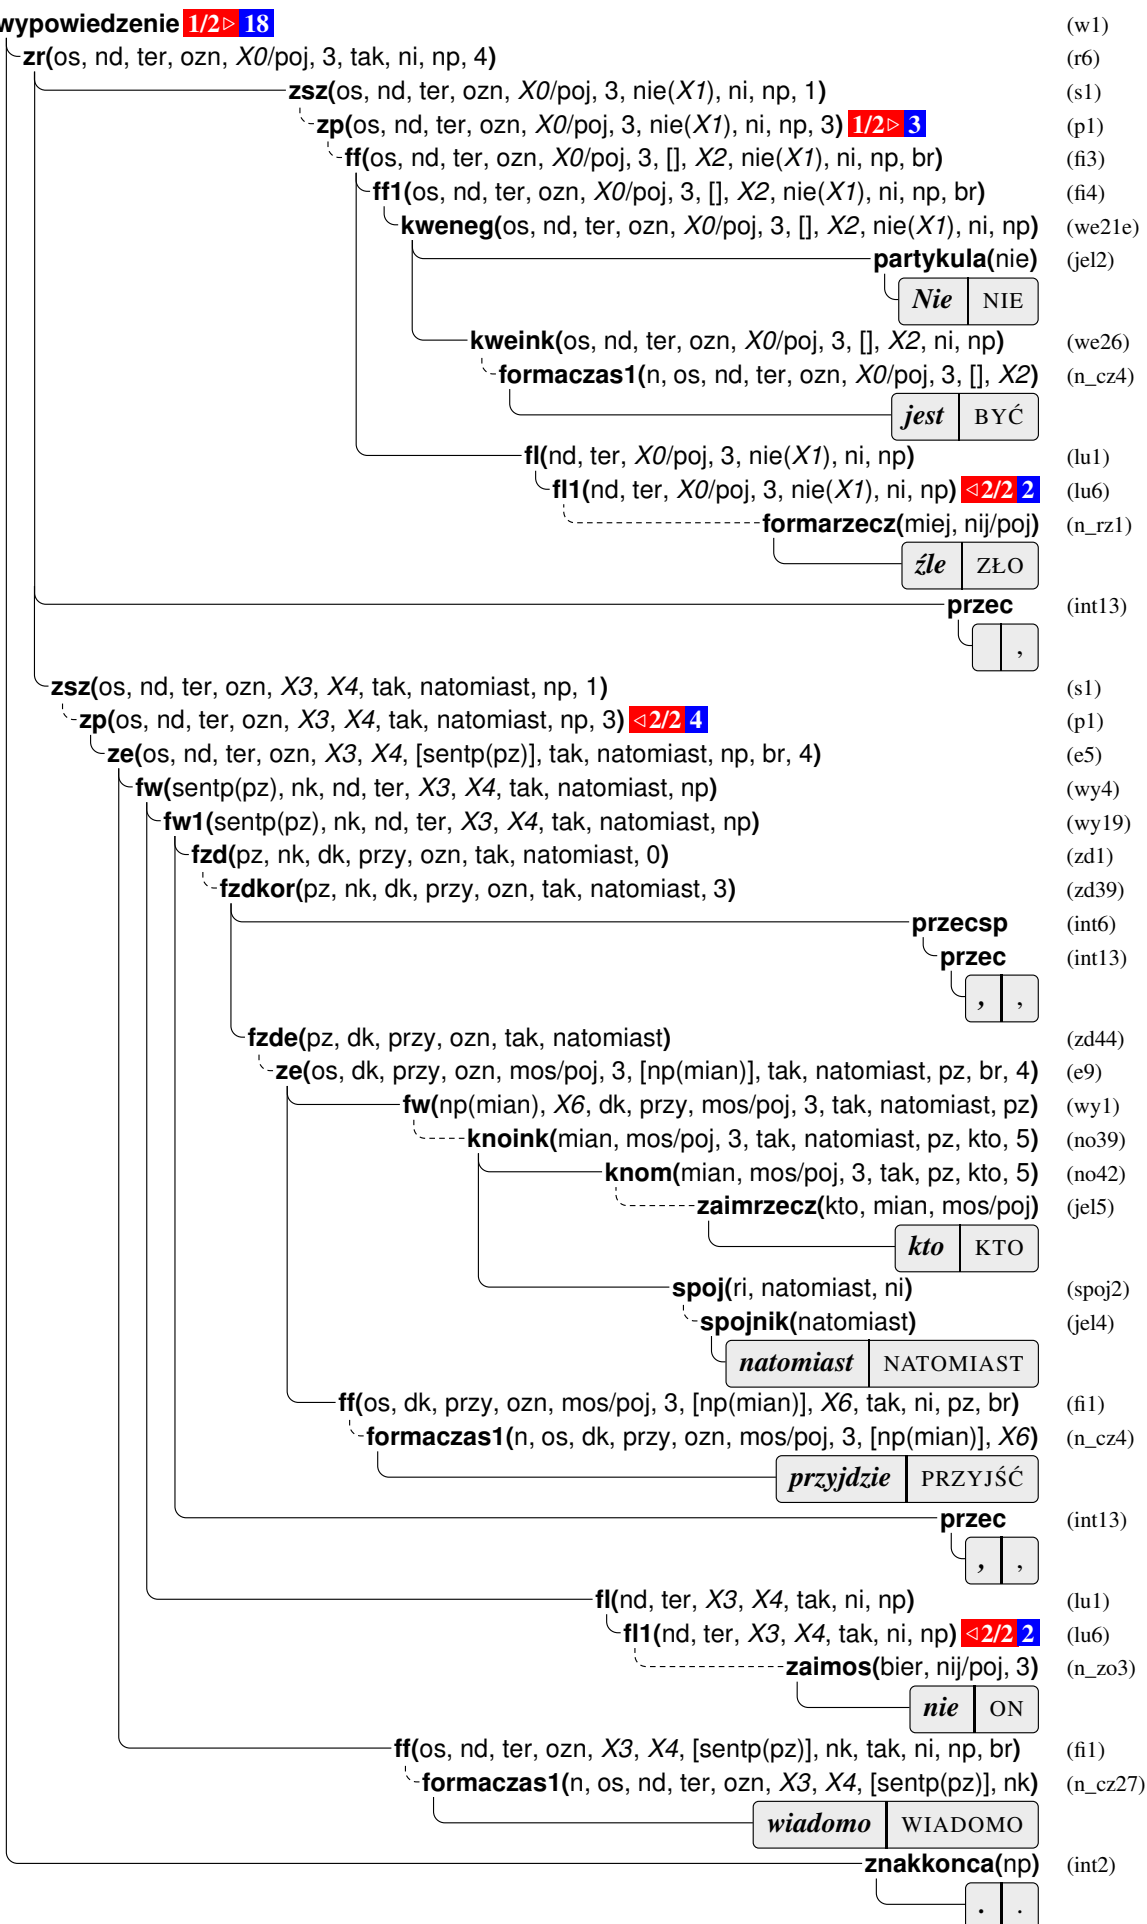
wypowiedzenie 1/2▷ 18 (w1)
zr(os, nd, ter, ozn, $X0$/poj, 3, tak, ni, np, 4) (r6)
zsz(os, nd, ter, ozn, $X0$/poj, 3, nie($X1$), ni, np, 1) (s1)
zp(os, nd, ter, ozn, $X0$/poj, 3, nie($X1$), ni, np, 3) 1/2▷ 3 (p1)
ff(os, nd, ter, ozn, $X0$/poj, 3, [], $X2$, nie($X1$), ni, np, br) (fi3)
ff1(os, nd, ter, ozn, $X0$/poj, 3, [], $X2$, nie($X1$), ni, np, br) (fi4)
kweneg(os, nd, ter, ozn, $X0$/poj, 3, [], $X2$, nie($X1$), ni, np) (we21e)
partykula(nie) (jel2)

| Nie | NIE |
|---|---|

kweink(os, nd, ter, ozn, $X0$/poj, 3, [], $X2$, ni, np) (we26)
formaczas1(n, os, nd, ter, ozn, $X0$/poj, 3, [], $X2$) (n_cz4)

| jest | BYĆ |
|---|---|

fl(nd, ter, $X0$/poj, 3, nie($X1$), ni, np) (lu1)
fl1(nd, ter, $X0$/poj, 3, nie($X1$), ni, np) ◁2/2 2 (lu6)
formarzecz(miej, nij/poj) (n_rz1)

| źle | ZŁO |
|---|---|

przec (int13)

| | , |
|---|---|

zsz(os, nd, ter, ozn, $X3$, $X4$, tak, natomiast, np, 1) (s1)
zp(os, nd, ter, ozn, $X3$, $X4$, tak, natomiast, np, 3) ◁2/2 4 (p1)
ze(os, nd, ter, ozn, $X3$, $X4$, [sentp(pz)], tak, natomiast, np, br, 4) (e5)
fw(sentp(pz), nk, nd, ter, $X3$, $X4$, tak, natomiast, np) (wy4)
fw1(sentp(pz), nk, nd, ter, $X3$, $X4$, tak, natomiast, np) (wy19)
fzd(pz, nk, dk, przy, ozn, tak, natomiast, 0) (zd1)
fzdkor(pz, nk, dk, przy, ozn, tak, natomiast, 3) (zd39)
przecsp (int6)
przec (int13)

| , | , |
|---|---|

fzde(pz, dk, przy, ozn, tak, natomiast) (zd44)
ze(os, dk, przy, ozn, mos/poj, 3, [np(mian)], tak, natomiast, pz, br, 4) (e9)
fw(np(mian), $X6$, dk, przy, mos/poj, 3, tak, natomiast, pz) (wy1)
knoink(mian, mos/poj, 3, tak, natomiast, pz, kto, 5) (no39)
knom(mian, mos/poj, 3, tak, pz, kto, 5) (no42)
zaimrzecz(kto, mian, mos/poj) (jel5)

| kto | KTO |
|---|---|

spoj(ri, natomiast, ni) (spoj2)
spojnik(natomiast) (jel4)

| natomiast | NATOMIAST |
|---|---|

ff(os, dk, przy, ozn, mos/poj, 3, [np(mian)], $X6$, tak, ni, pz, br) (fi1)
formaczas1(n, os, dk, przy, ozn, mos/poj, 3, [np(mian)], $X6$) (n_cz4)

| przyjdzie | PRZYJŚĆ |
|---|---|

przec (int13)

| , | , |
|---|---|

fl(nd, ter, $X3$, $X4$, tak, ni, np) (lu1)
fl1(nd, ter, $X3$, $X4$, tak, ni, np) ◁2/2 2 (lu6)
zaimos(bier, nij/poj, 3) (n_zo3)

| nie | ON |
|---|---|

ff(os, nd, ter, ozn, $X3$, $X4$, [sentp(pz)], nk, tak, ni, np, br) (fi1)
formaczas1(n, os, nd, ter, ozn, $X3$, $X4$, [sentp(pz)], nk) (n_cz27)

| wiadomo | WIADOMO |
|---|---|

znakkonca(np) (int2)

| . | . |
|---|---|